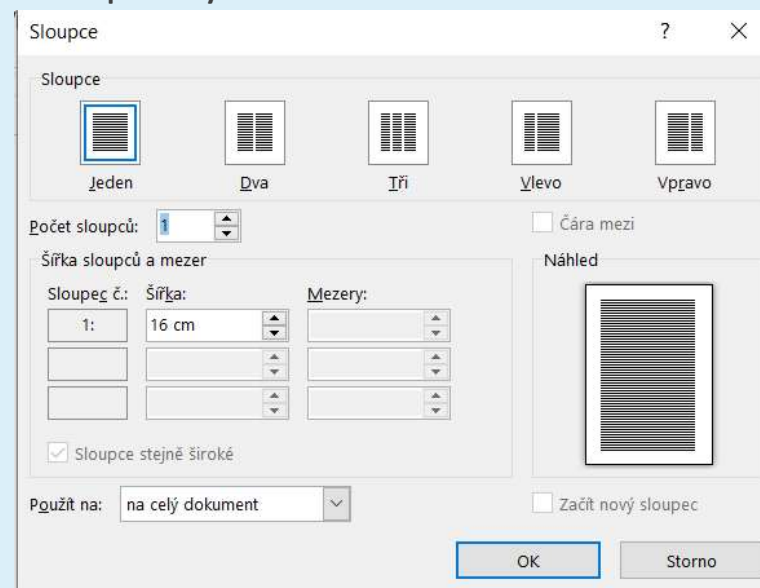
Sloupce ? ×

Sloupce

Jeden Dva Tři Vlevo Vpravo

Počet sloupců: 1

Čára mezi

Šířka sloupců a mezer

Náhled

Sloupec č.: Šířka: Mezery:

| Sloupec č. | Šířka | Mezery |
|---|---|---|
| 1: | 16 cm | |
| | | |
| | | |

Sloupce stejně široké

Použít na: na celý dokument

Začít nový sloupec

OK Storno